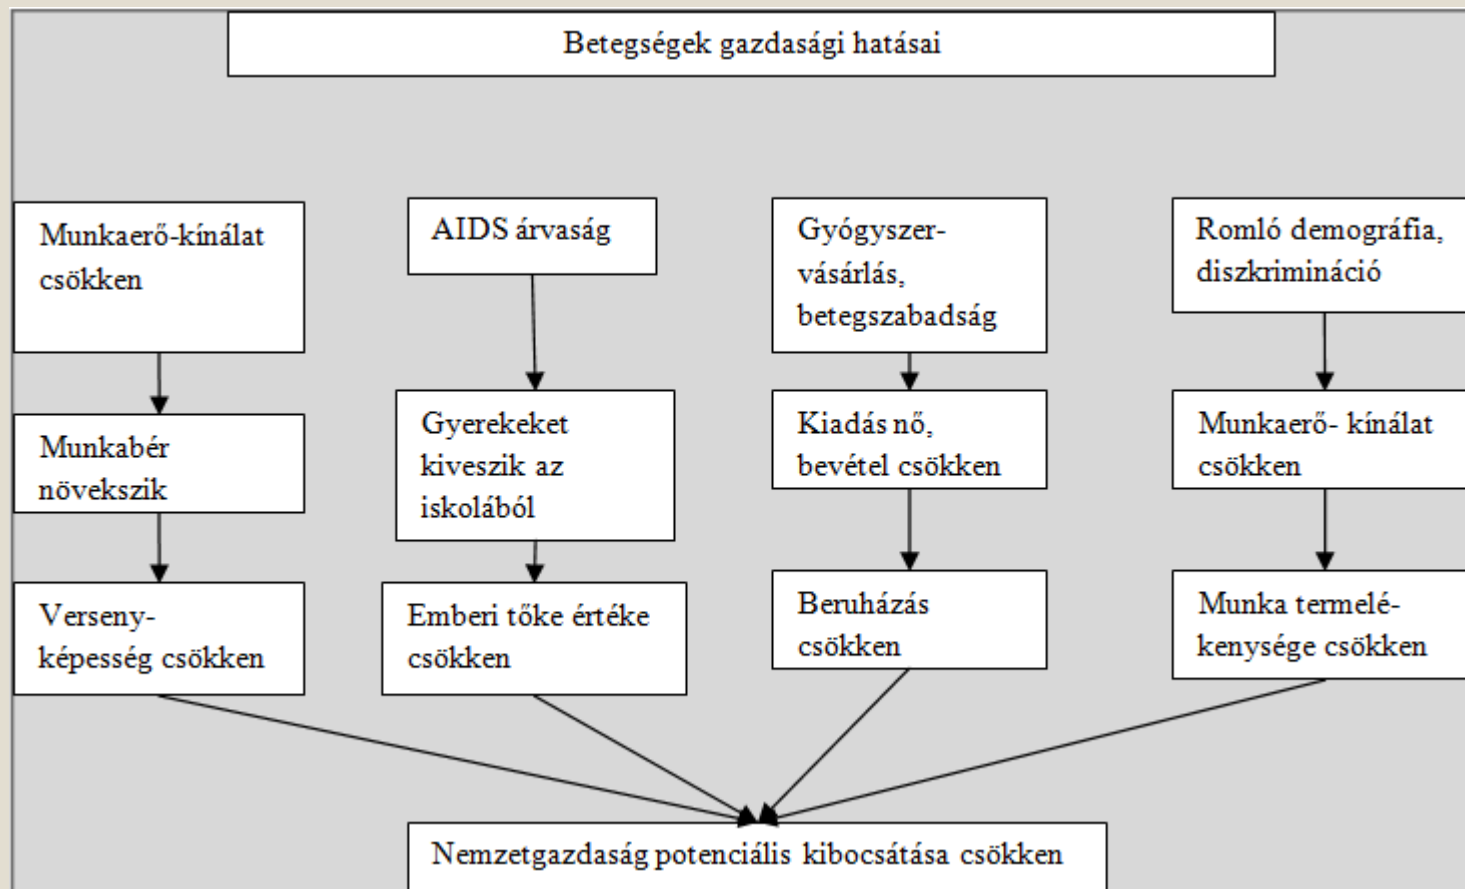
Betegségek gazdasági hatásai

Munkaerő-kínálat csökken

Munkabér növekszik

Versenyképesség csökken

AIDS árvaság

Gyerekeket kiveszik az iskolából

Emberi tőke értéke csökken

Gyógyszervásárlás, betegszabadság

Kiadás nő, bevétel csökken

Beruházás csökken

Romló demográfia, diszkrimináció

Munkaerő- kínálat csökken

Munka termelékenysége csökken

Nemzetgazdaság potenciális kibocsátása csökken